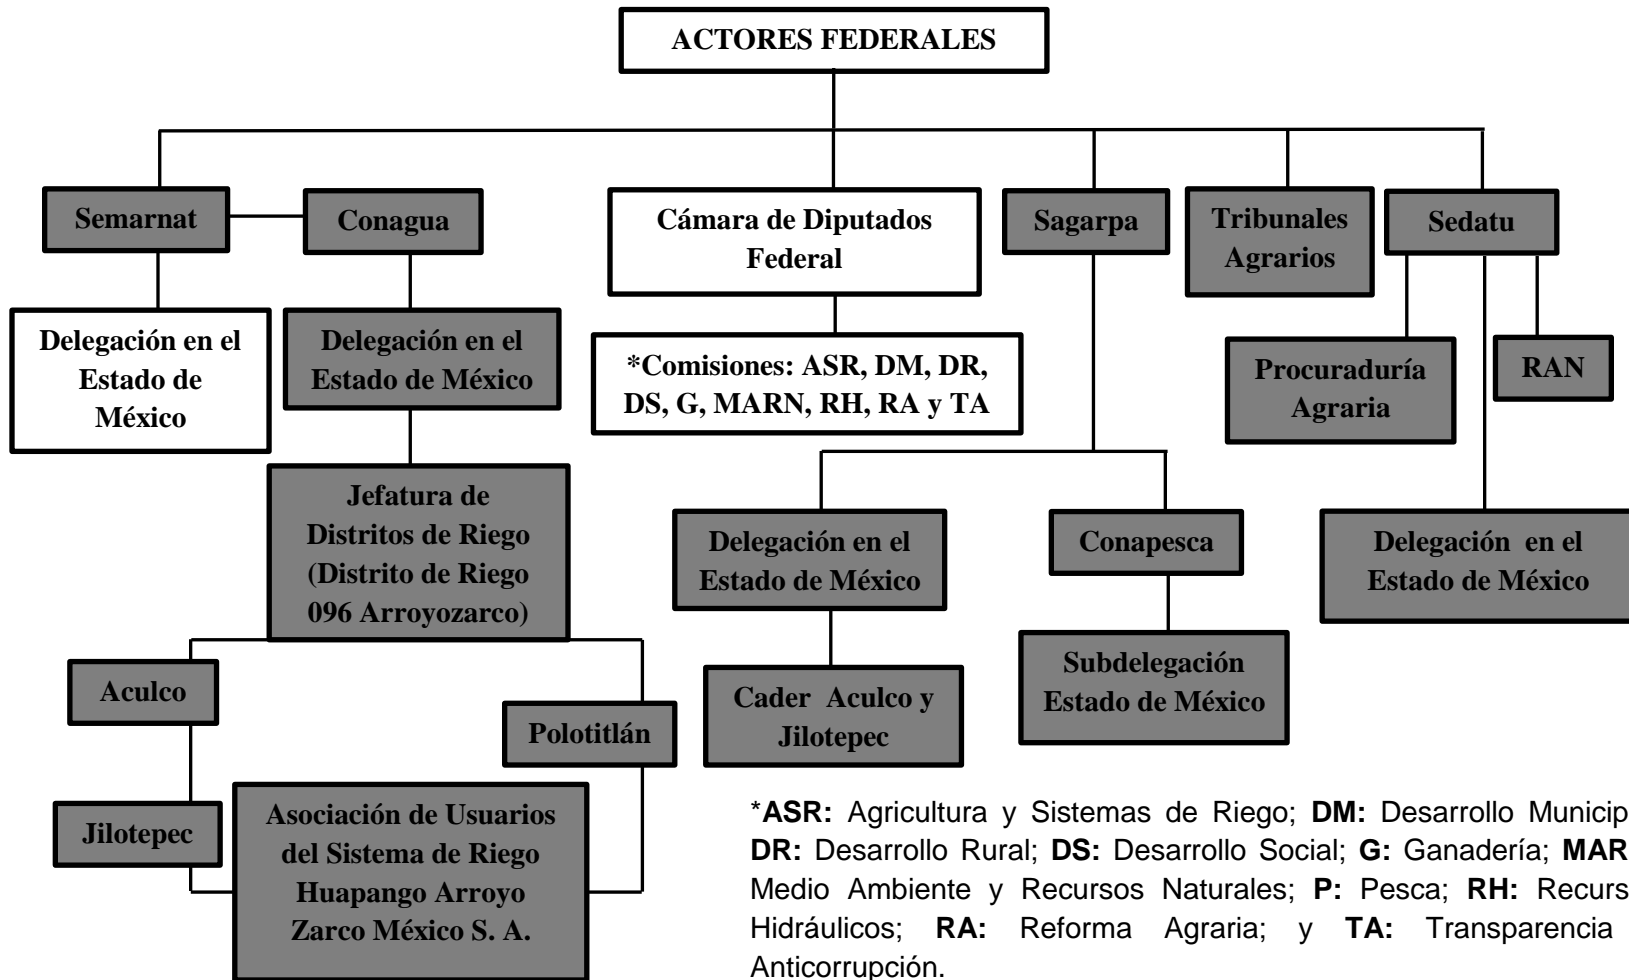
ACTORES FEDERALES

Semarnat

Conagua

Cámara de Diputados Federal

Sagarpa

Tribunales Agrarios

Sedatu

Delegación en el Estado de México

Delegación en el Estado de México

*Comisiones: ASR, DM, DR, DS, G, MARN, RH, RA y TA

Procuraduría Agraria

RAN

Jefatura de Distritos de Riego (Distrito de Riego 096 Arroyozarco)

Delegación en el Estado de México

Conapesca

Delegación en el Estado de México

Aculco

Polotitlán

Cader Aculco y Jilotepec

Subdelegación Estado de México

Jilotepec

Asociación de Usuarios del Sistema de Riego Huapango Arroyo Zarco México S. A.

*ASR: Agricultura y Sistemas de Riego; DM: Desarrollo Municip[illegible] DR: Desarrollo Rural; DS: Desarrollo Social; G: Ganadería; MAR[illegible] Medio Ambiente y Recursos Naturales; P: Pesca; RH: Recurs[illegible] Hidráulicos; RA: Reforma Agraria; y TA: Transparencia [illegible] Anticorrupción.